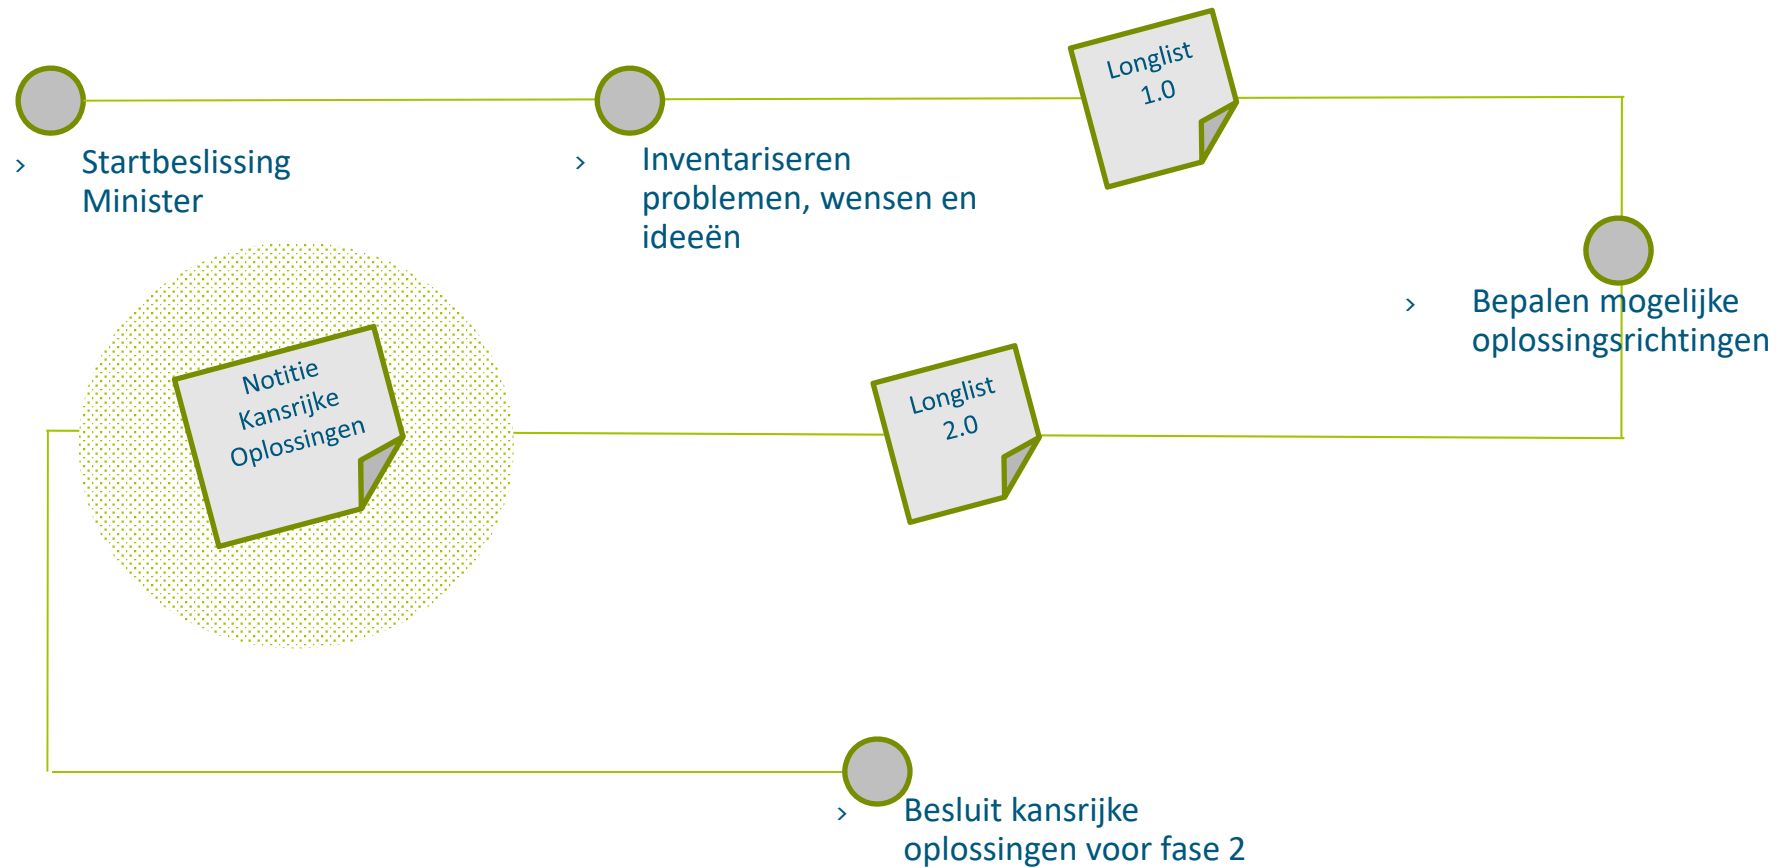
› Startbeslissing Minister

› Inventariseren problemen, wensen en ideeën

Longlist 1.0

› Bepalen mogelijke oplossingsrichtingen

Notitie Kansrijke Oplossingen

Longlist 2.0

› Besluit kansrijke oplossingen voor fase 2